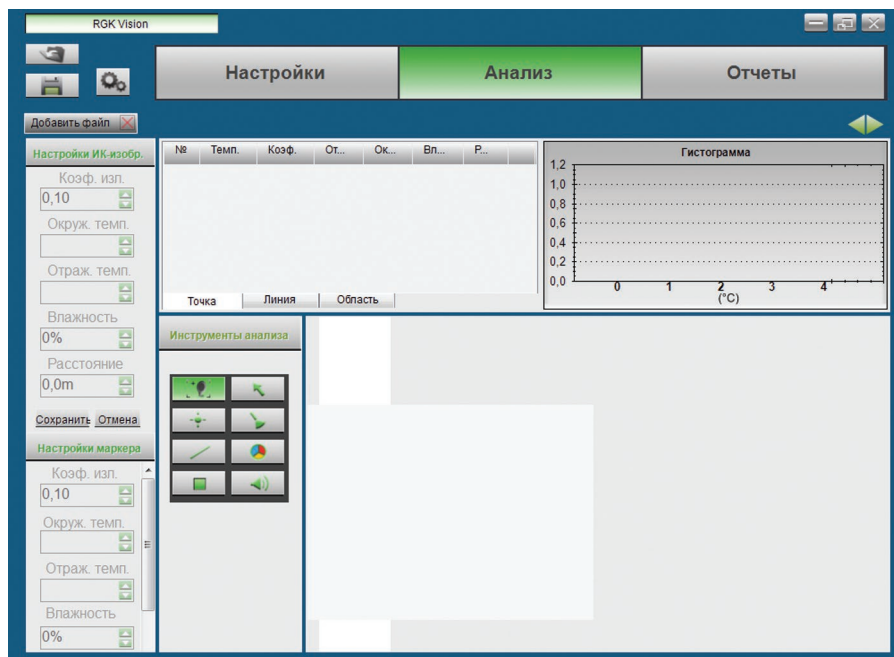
RGK Vision

Настройки

Анализ

Отчеты

Добавить файл

Настройки ИК-изобр.

Коэф. изл.

0,10

Окруж. темп.

Отраж. темп.

Влажность

0%

Расстояние

0,0m

Сохранить Отмена

Настройки маркера

Коэф. изл.

0,10

Окруж. темп.

Отраж. темп.

Влажность

0%

| № | Темп. | Коэф. | От... | Ок... | Вл... | Р... |
|---|---|---|---|---|---|---|

Точка Линия Область

Гистограмма

1,2
1,0
0,8
0,6
0,4
0,2
0,0

0 1 2 3 4
(°C)

Инструменты анализа